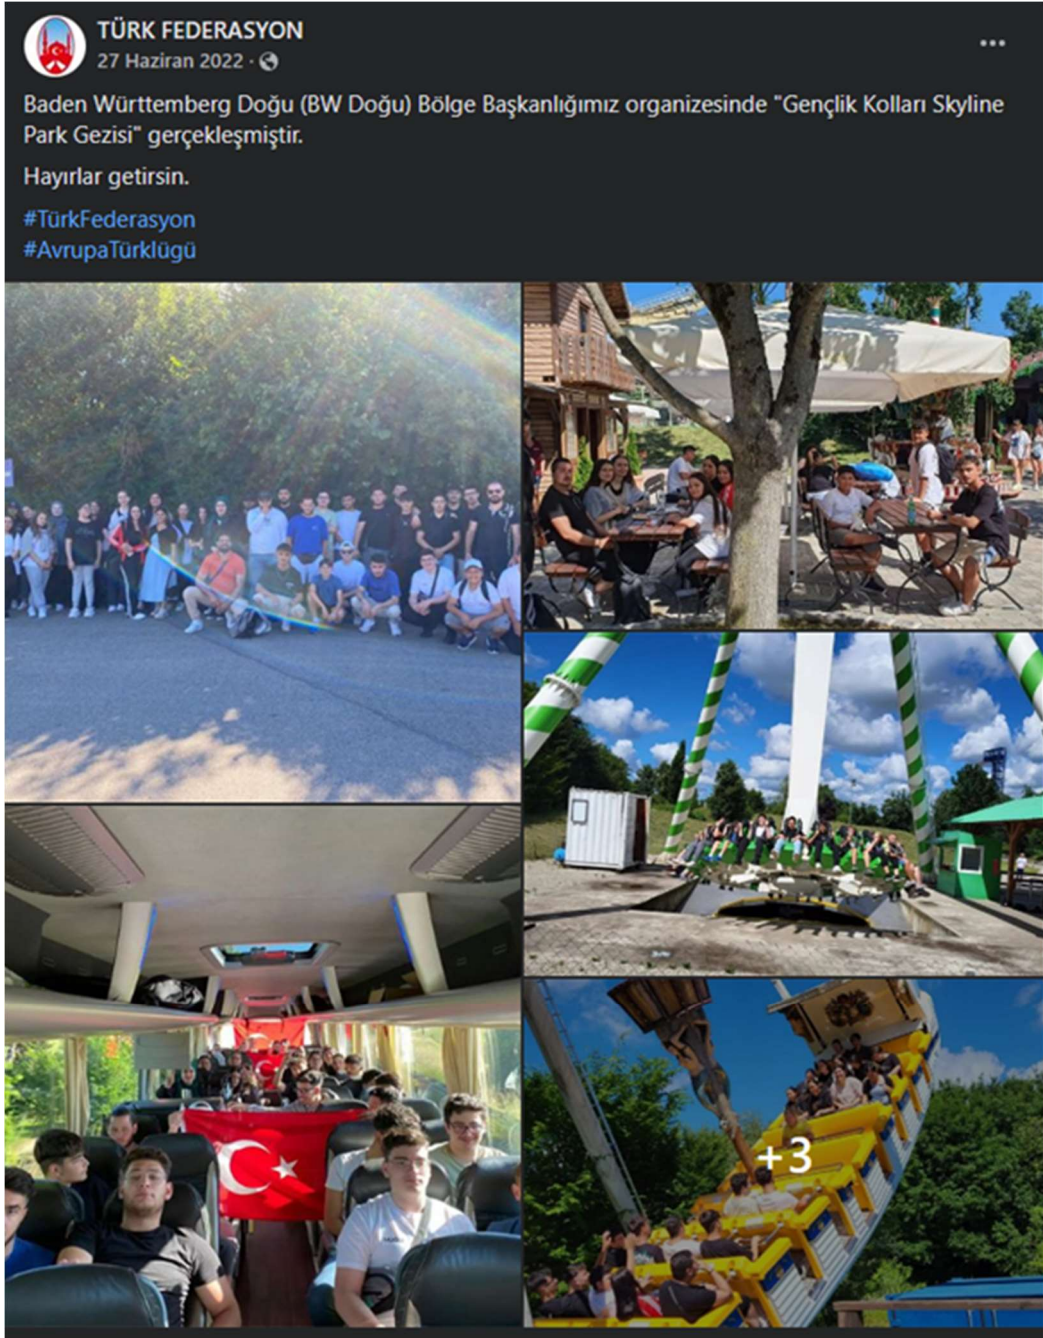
TÜRK FEDERASYON
27 Haziran 2022 ·

Baden Württemberg Doğu (BW Doğu) Bölge Başkanlığımız organizesinde "Gençlik Kolları Skyline Park Gezisi" gerçekleşmiştir.

Hayırlar getirsin.

#TürkFederasyon
#AvrupaTürklügü

+3